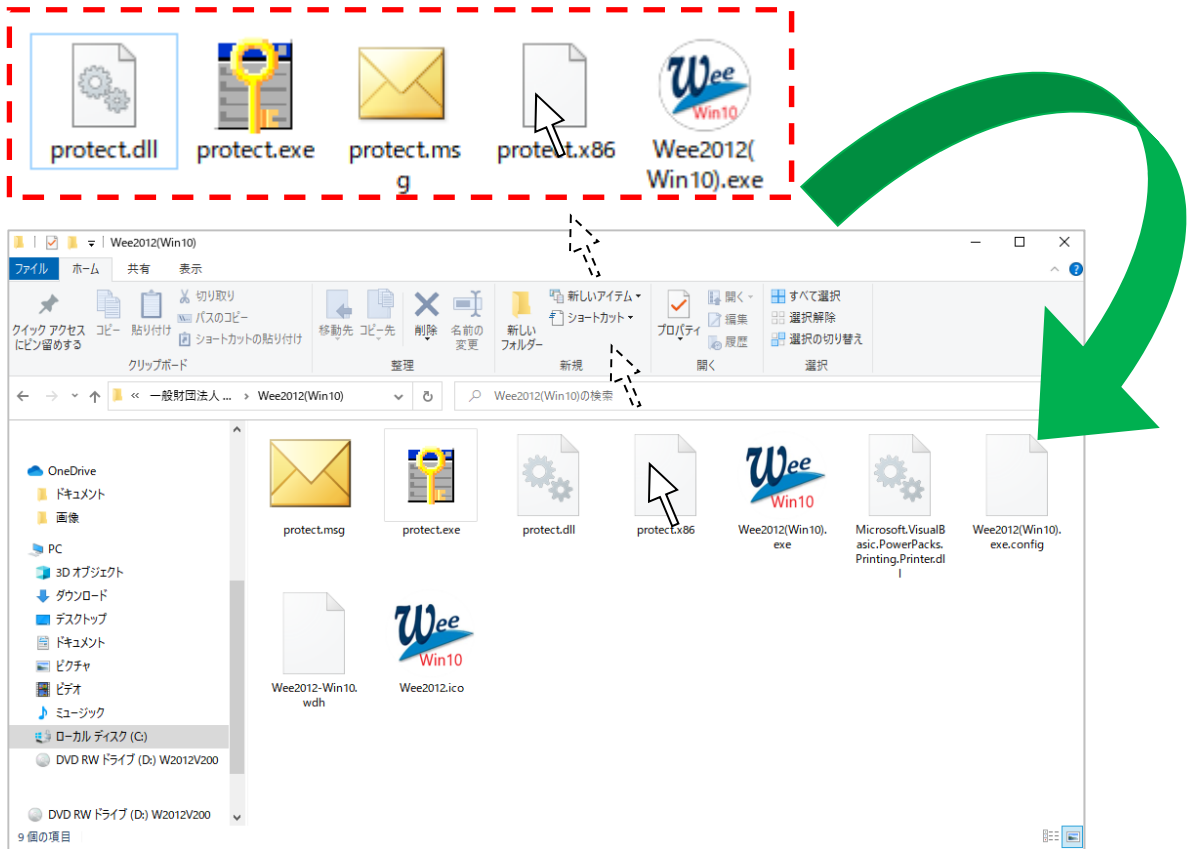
protect.dll protect.exe protect.msg protect.x86 Wee2012(Win10).exe

Wee
Win10

Wee2012(Win10)

ファイル ホーム 共有 表示

クイック アクセスにピン留めする コピー 貼り付け 切り取り パスのコピー ショートカットの貼り付け
クリップボード

移動先 コピー先 削除 名前の変更
整理

新しいフォルダー 新しいアイテム ショートカット
新規

プロパティ 開く 編集 履歴
開く

すべて選択 選択解除 選択の切り替え
選択

« 一般財団法人 ... › Wee2012(Win10)

Wee2012(Win10)の検索

OneDrive
ドキュメント
画像
PC
3D オブジェクト
ダウンロード
デスクトップ
ドキュメント
ピクチャ
ビデオ
ミュージック
ローカル ディスク (C:)
DVD RW ドライブ (D:) W2012V200

DVD RW ドライブ (D:) W2012V200

protect.msg
protect.exe
protect.dll
protect.x86
Wee2012(Win10).exe
Microsoft.VisualBasic.PowerPacks.Printing.Printer.dll
Wee2012(Win10).exe.config
Wee2012-Win10.wdh
Wee2012.ico

9 個の項目